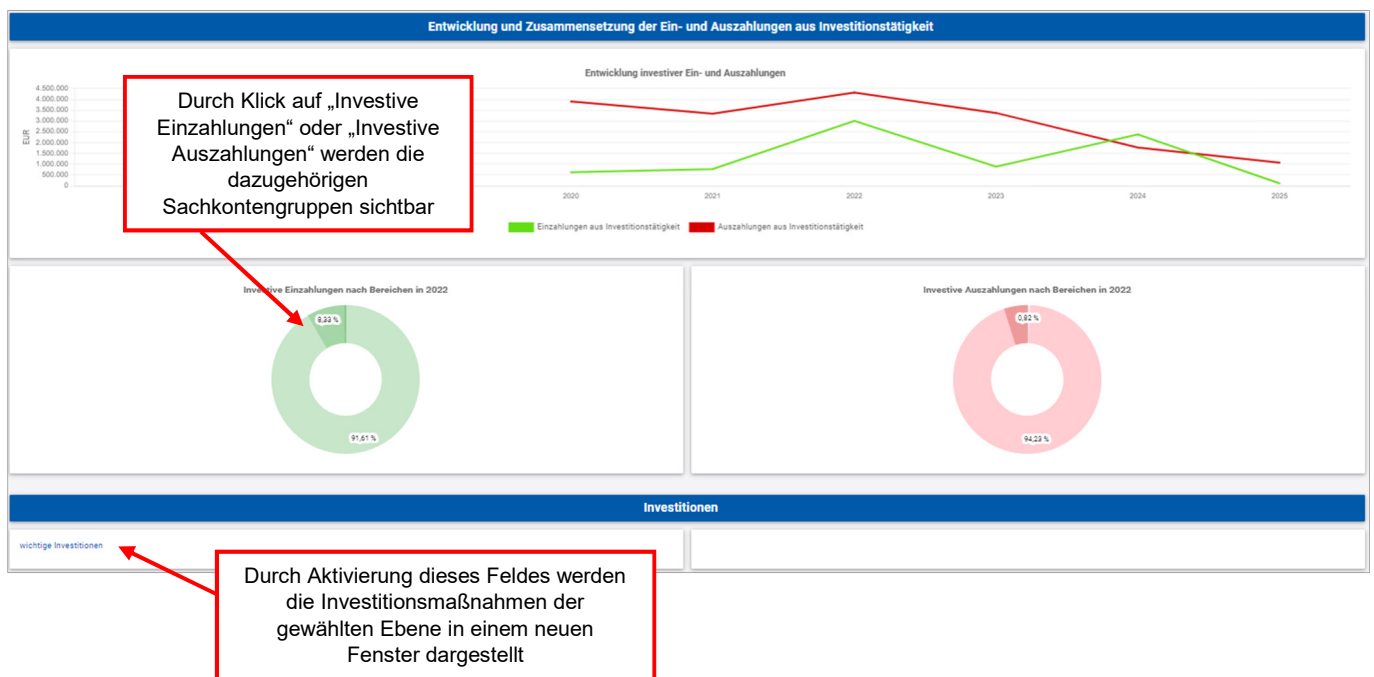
Entwicklung und Zusammensetzung der Ein- und Auszahlungen aus Investitionstätigkeit

Entwicklung investiver Ein- und Auszahlungen

4.500.000
4.000.000
3.500.000
3.000.000
2.500.000
2.000.000
1.500.000
1.000.000
500.000
0

EUR

2020 2021 2022 2023 2024 2025

Einzahlungen aus Investitionstätigkeit
Auszahlungen aus Investitionstätigkeit

Durch Klick auf „Investive Einzahlungen“ oder „Investive Auszahlungen“ werden die dazugehörigen Sachkontengruppen sichtbar

Investive Einzahlungen nach Bereichen in 2022

8,33 %

91,61 %

Investive Auszahlungen nach Bereichen in 2022

0,92 %

94,23 %

Investitionen

wichtige Investitionen

Durch Aktivierung dieses Feldes werden die Investitionsmaßnahmen der gewählten Ebene in einem neuen Fenster dargestellt